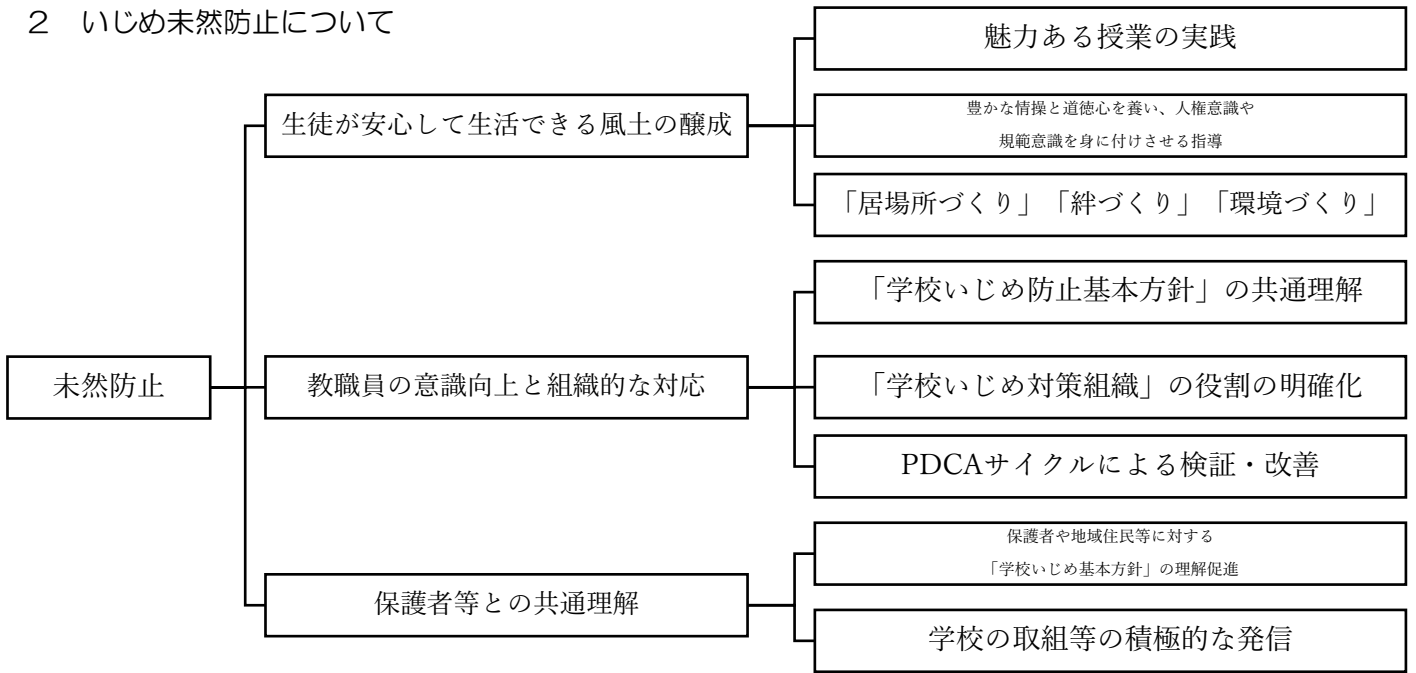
2　いじめ未然防止について

未然防止

生徒が安心して生活できる風土の醸成

魅力ある授業の実践

豊かな情操と道徳心を養い、人権意識や規範意識を身に付けさせる指導

「居場所づくり」「絆づくり」「環境づくり」

教職員の意識向上と組織的な対応

「学校いじめ防止基本方針」の共通理解

「学校いじめ対策組織」の役割の明確化

PDCAサイクルによる検証・改善

保護者等との共通理解

保護者や地域住民等に対する「学校いじめ基本方針」の理解促進

学校の取組等の積極的な発信